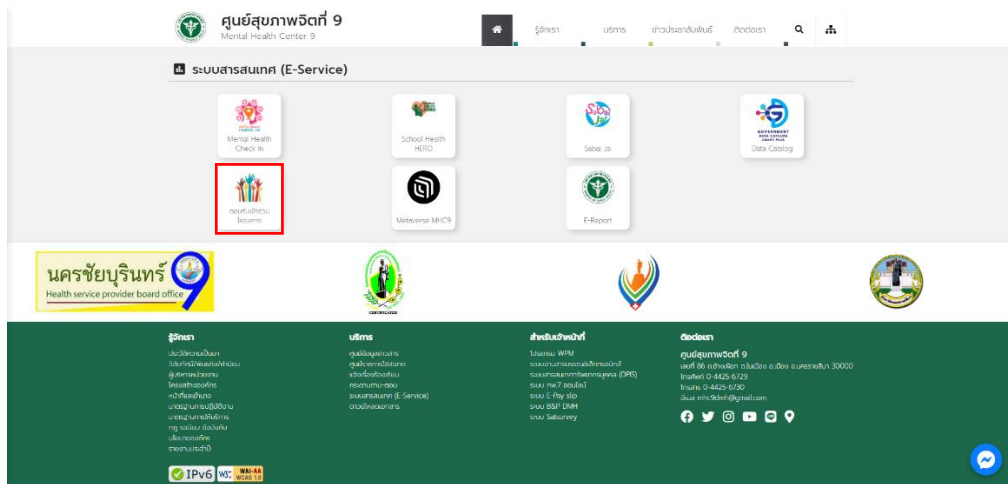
ศูนย์สุขภาพจิตที่ 9
Mental Health Center 9

รู้จักเรา
บริการ
ข่าวประชาสัมพันธ์
ติดต่อเรา

ระบบสารสนเทศ (E-Service)

Mental Health Check In
School Health HERO
Sabai Jai
Data Catalog
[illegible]
Teleoms
Metaverse MHC9
E-Report

นครชัยบุรินทร์ 9
Health service provider board office

รู้จักเรา
ประวัติความเป็นมา
วิสัยทัศน์/พันธกิจ/ค่านิยม
ผู้บริหารหน่วยงาน
โครงสร้างองค์กร
หน้าที่และอำนาจ
มาตรฐานการปฏิบัติงาน
มาตรฐานการให้บริการ
กฎ ระเบียบ ข้อบังคับ
นโยบายองค์กร
รายงานประจำปี

บริการ
ศูนย์ข้อมูลข่าวสาร
ศูนย์ประสานงานโครงการ
แจ้งเรื่องร้องเรียน
กระดานถาม-ตอบ
ระบบสารสนเทศ (E-Service)
ดาวน์โหลดเอกสาร

สำหรับเจ้าหน้าที่
โปรแกรม WPM
ระบบงานสารบรรณอิเล็กทรอนิกส์
ระบบสารสนเทศทรัพยากรบุคคล (DPIS)
ระบบ กพ.7 ออนไลน์
ระบบ E-Pay slip
ระบบ BSP DMH
ระบบ Sabsurvey

ติดต่อเรา
ศูนย์สุขภาพจิตที่ 9
เลขที่ 86 ถนนช้างเผือก ตำบลในเมือง อำเภอเมือง จังหวัดนครราชสีมา 30000
โทรศัพท์ 0-4425-6729
โทรสาร 0-4425-6730
อีเมล mhc9dmh@gmail.com

IPv6 W3C WAI-AA WCAG 2.0